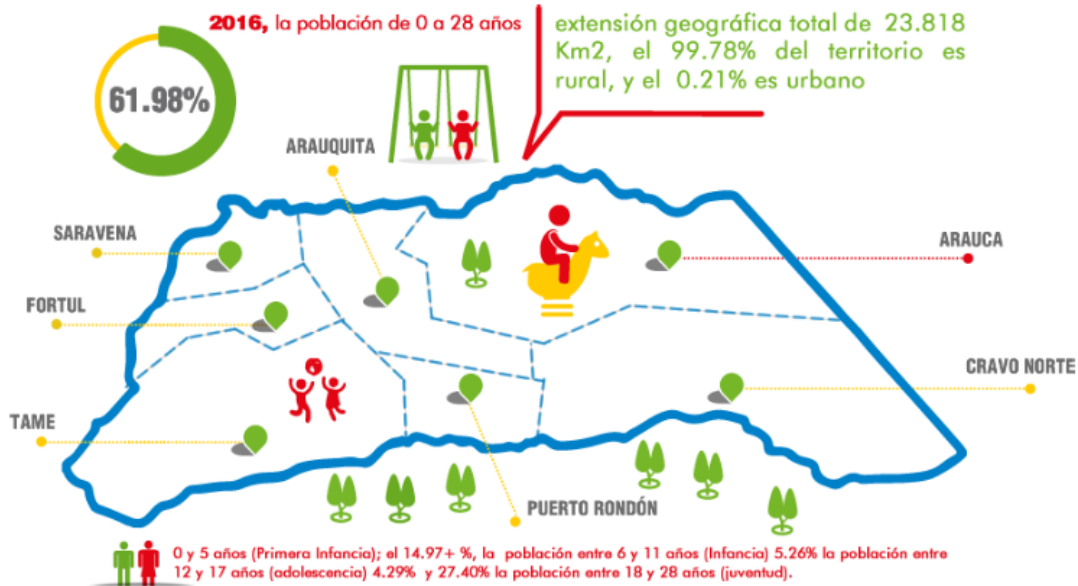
2016, la población de 0 a 28 años

61.98%

extensión geográfica total de 23.818 Km2, el 99.78% del territorio es rural, y el 0.21% es urbano

ARAUQUITA

SARAVENA

ARAUCA

FORTUL

CRAVO NORTE

TAME

PUERTO RONDÓN

0 y 5 años (Primera Infancia); el 14.97+ %, la población entre 6 y 11 años (Infancia) 5.26% la población entre 12 y 17 años (adolescencia) 4.29% y 27.40% la población entre 18 y 28 años (juventud).